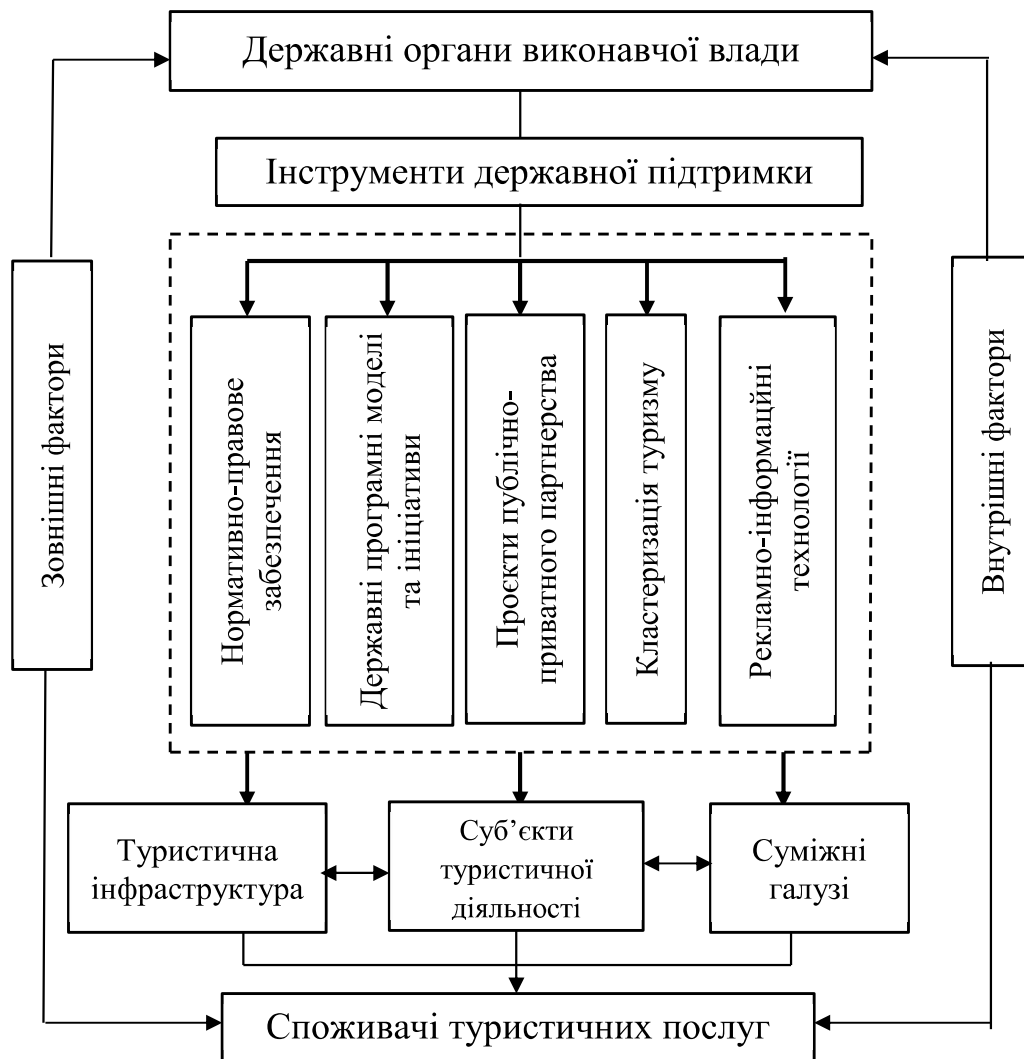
Державні органи виконавчої влади

Інструменти державної підтримки

Зовнішні фактори

Нормативно-правове забезпечення

Державні програмні моделі та ініціативи

Проєкти публічно-приватного партнерства

Кластеризація туризму

Рекламно-інформаційні технології

Внутрішні фактори

Туристична інфраструктура

Суб'єкти туристичної діяльності

Суміжні галузі

Споживачі туристичних послуг